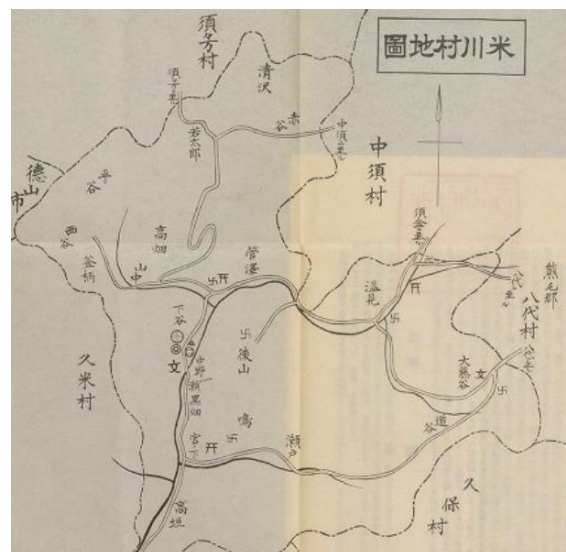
圖地村川米

須万村

清沢

須万境

若杉

赤谷

中須境

中須村

徳山市

平谷

西谷

高畑

釜ケ柄

山中

菅蔵

須金境

温見

熊毛郡

八代村

八代境

下谷

後山

大黒谷

中野

相黒畑

鳴

久米村

宮ノ下

瀬戸

道谷

高垣

久保村

文